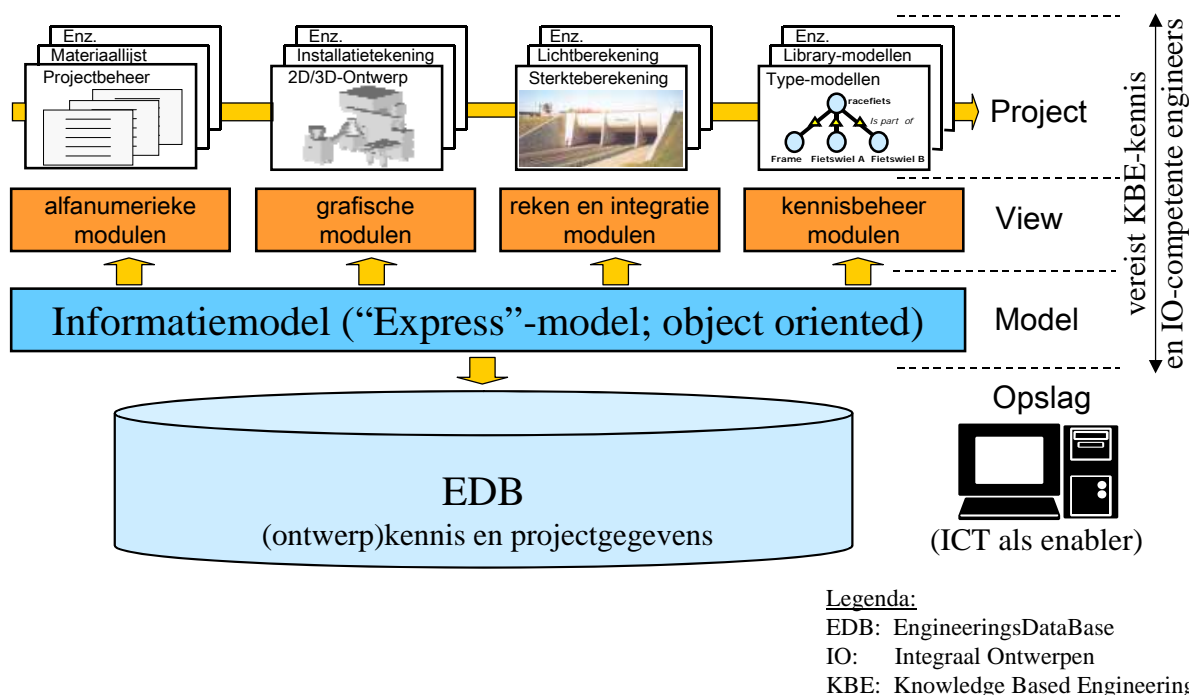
Enz.
Materiaallijst
Projectbeheer

Enz.
Installatietekening
2D/3D-Ontwerp

Enz.
Lichtberekening
Sterkteberekening

Enz.
Library-modellen
Type-modellen
racefiets
Is part of
Frame Fietswiel A Fietswiel B

Project

alfanumerieke modulen

grafische modulen

reken en integratie modulen

kennisbeheer modulen

View

Informatiemodel (“Express”-model; object oriented)

Model

vereist KBE-kennis en IO-competente engineers

Opslag

EDB
(ontwerp)kennis en projectgegevens

(ICT als enabler)

Legenda:
EDB: EngineeringsDataBase
IO: Integraal Ontwerpen
KBE: Knowledge Based Engineering